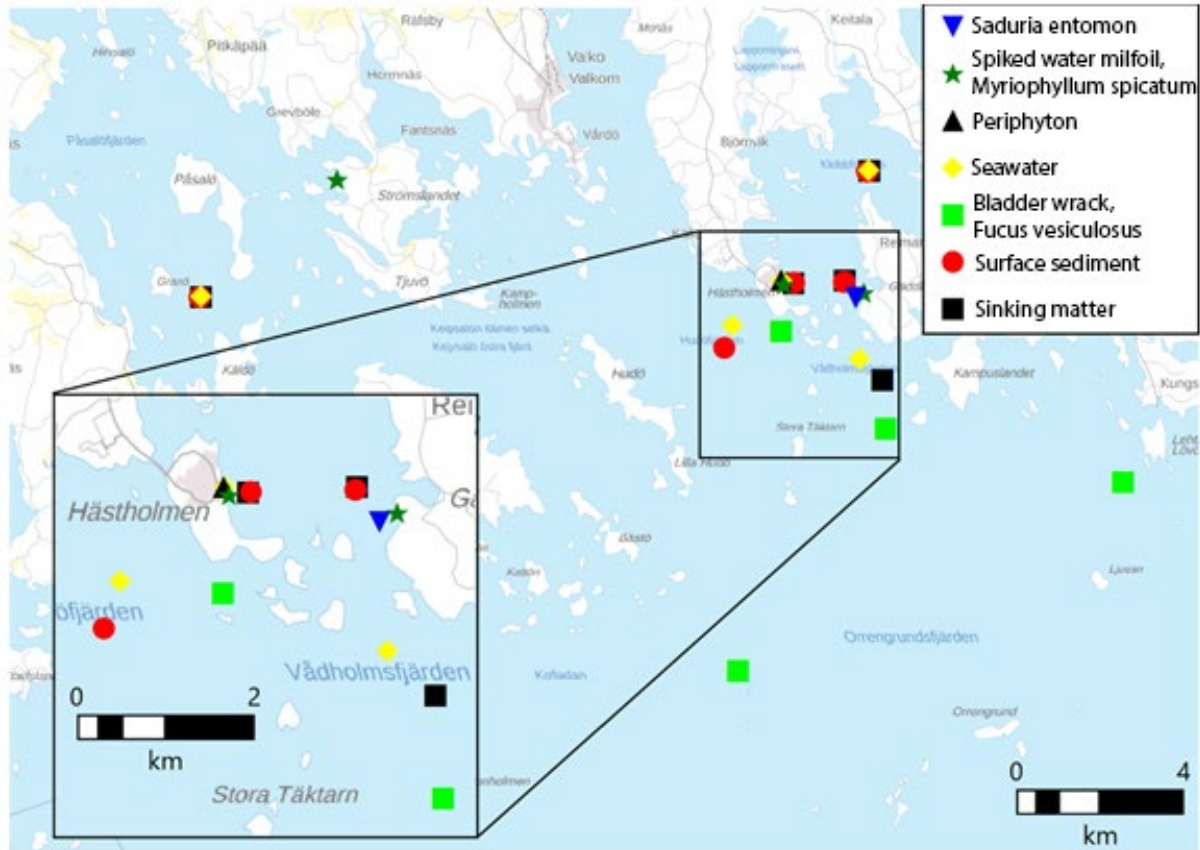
Saduria entomon
Spiked water milfoil, Myriophyllum spicatum
Periphyton
Seawater
Bladder wrack, Fucus vesiculosus
Surface sediment
Sinking matter

Råtsby
Pitkäpää
Hinsalö
Hirmnäs
Vålko
Valkom
Keitala
Gievböle
Fantsnäs
Vårdö
Björnvik
Påsalöfjärden
Påsalö
Strömslandet
Grand
Tjuvö
Kamp-holmen
Hästholmen
Reima
Keipsalon itäinen selkä
Keipsalo östra fjärd
Kaldö
Hudö
Vådholmen
Kampuslandet
Stora Täktarn
Lilla Hudö
Kungs
Ljusier
Orrengrundsfjärden
Kofiadan
Orrengrund

Rei
Hästholmen
G
öfjärden
Vådholmsfjärden
0
2
km
Stora Täktarn

0
4
km